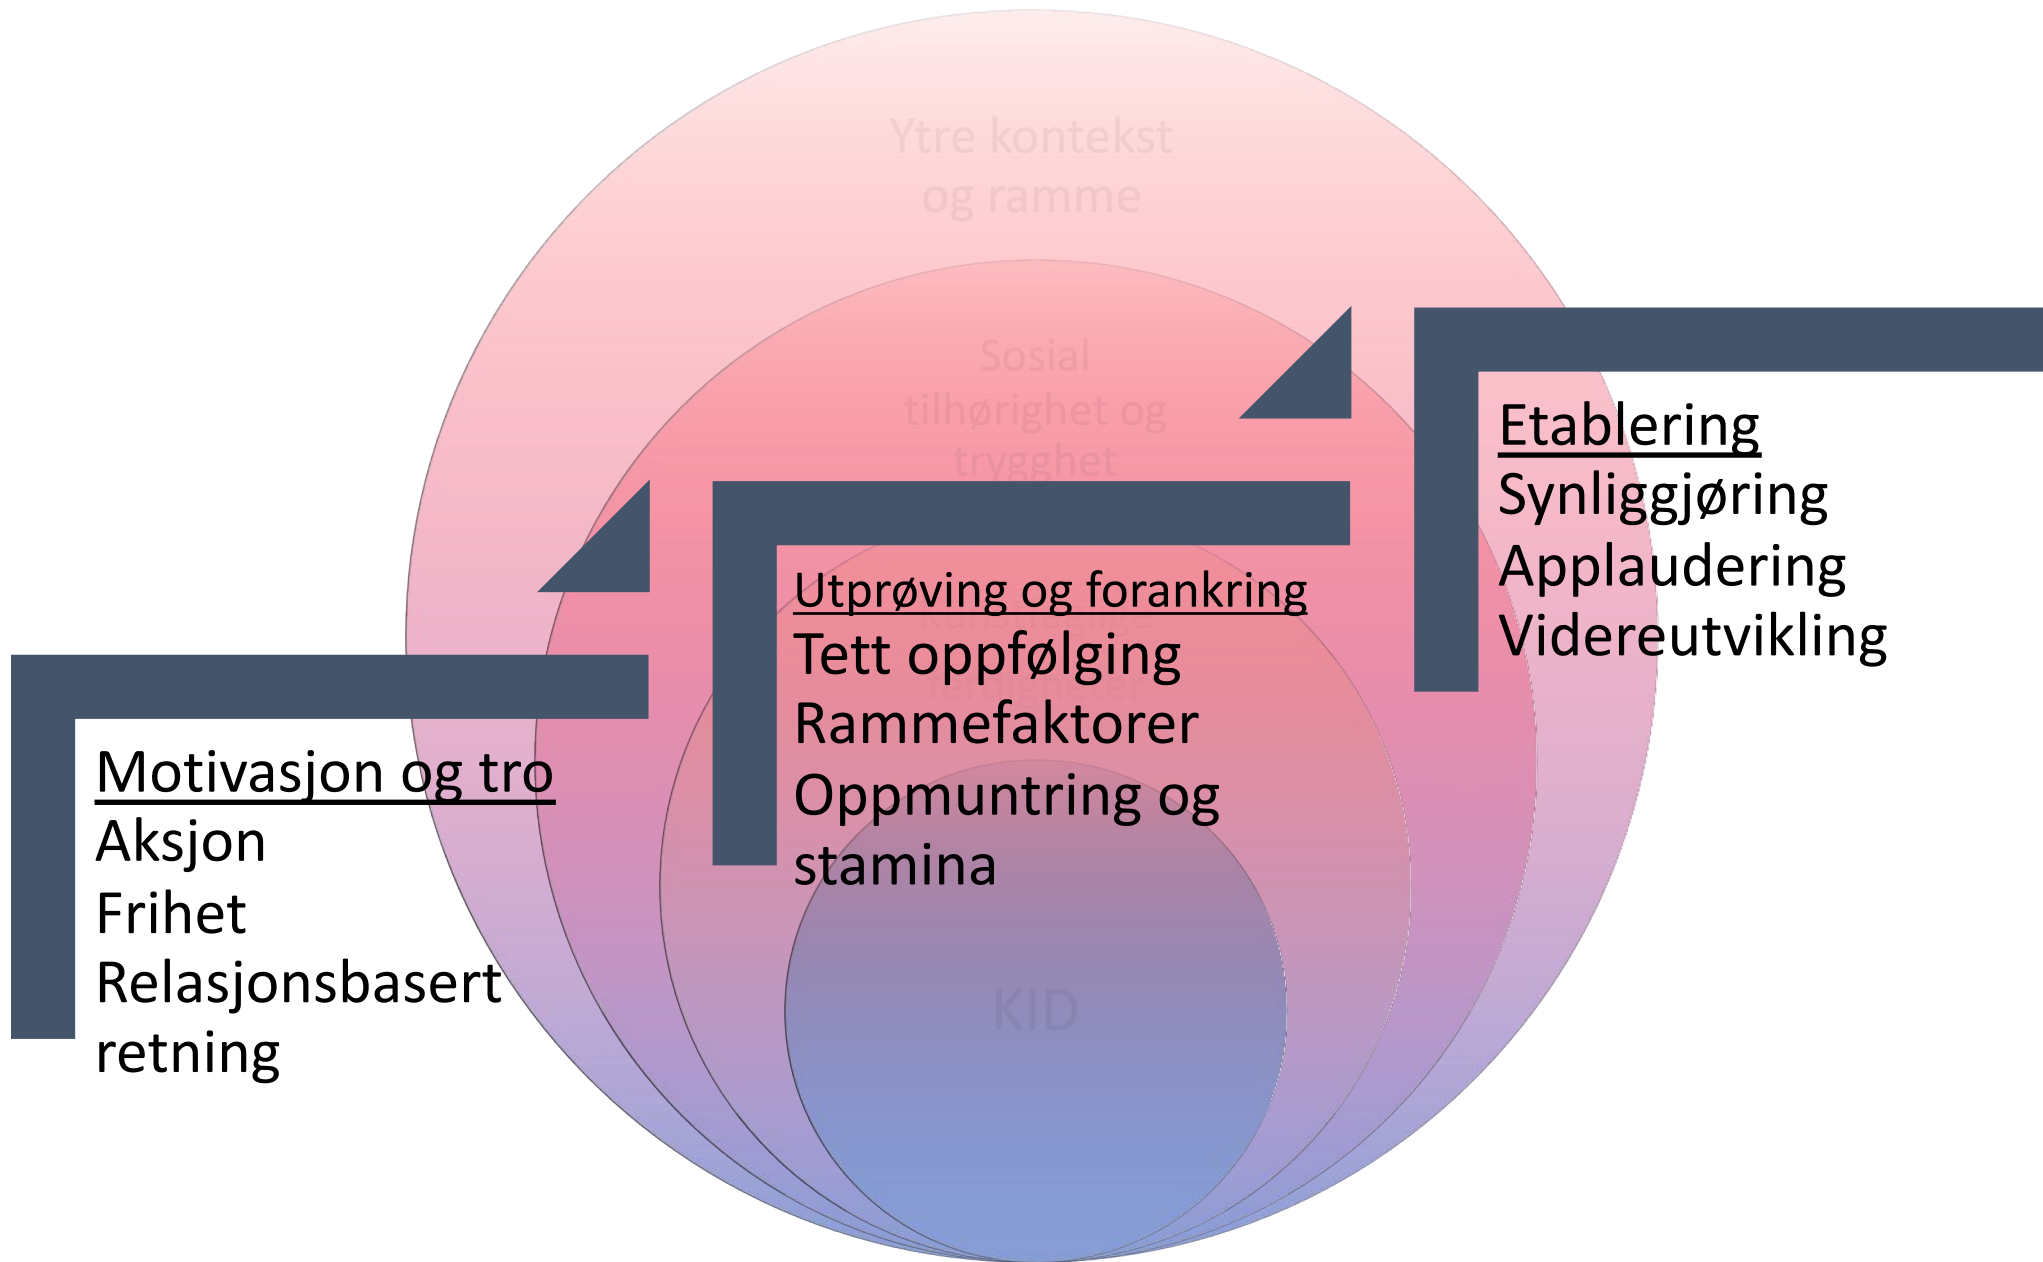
Ytre kontekst og ramme

Sosial tilhørighet og trygghet

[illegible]

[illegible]

KID

Etablering
Synliggjøring
Applaudering
Videreutvikling

Utprøving og forankring
Tett oppfølging
Rammefaktorer
Oppmuntring og stamina

Motivasjon og tro
Aksjon
Frihet
Relasjonsbasert retning